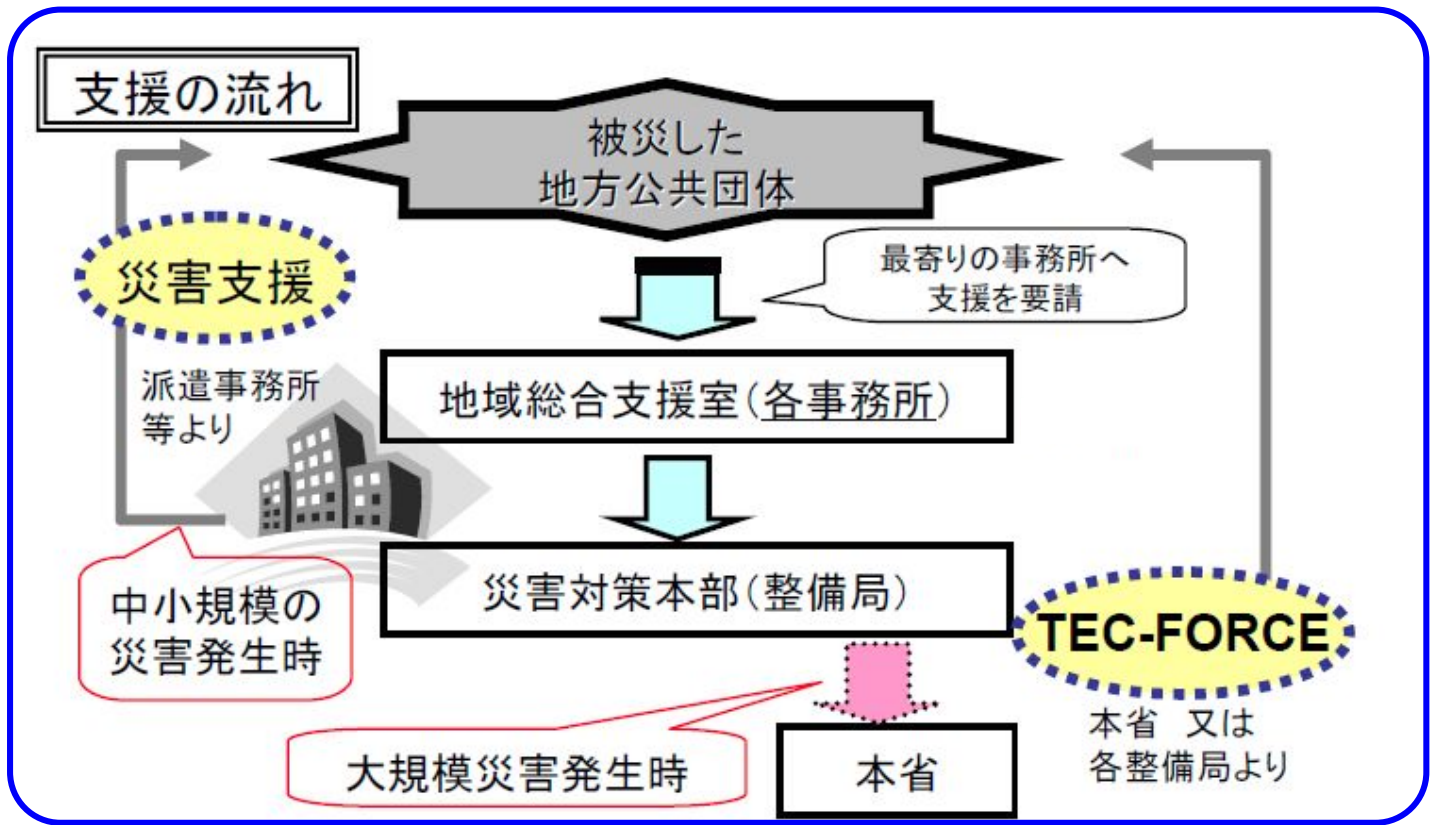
支援の流れ

被災した
地方公共団体

災害支援

最寄りの事務所へ
支援を要請

派遣事務所
等より

地域総合支援室(各事務所)

災害対策本部(整備局)

中小規模の
災害発生時

TEC-FORCE

本省　又は
各整備局より

大規模災害発生時

本省